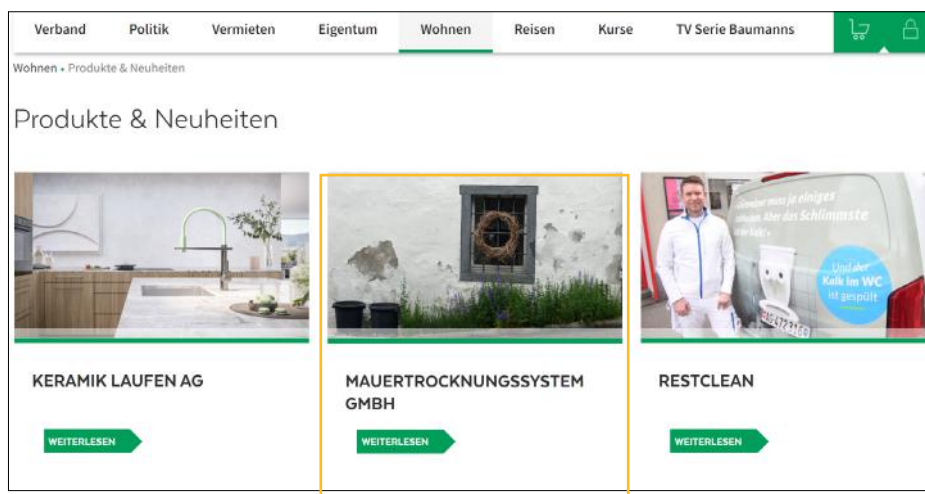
Verband Politik Vermieten Eigentum Wohnen Reisen Kurse TV Serie Baumanns

Wohnen • Produkte & Neuheiten

Produkte & Neuheiten

Zuhause muss ja einiges schlucken. Aber das Schlimmste ist der Kalk!

Und der Kalk im WC ist gespült

KERAMIK LAUFEN AG

WEITERLESEN

MAUERTROCKNUNGSSYSTEM GMBH

WEITERLESEN

RESTCLEAN

WEITERLESEN